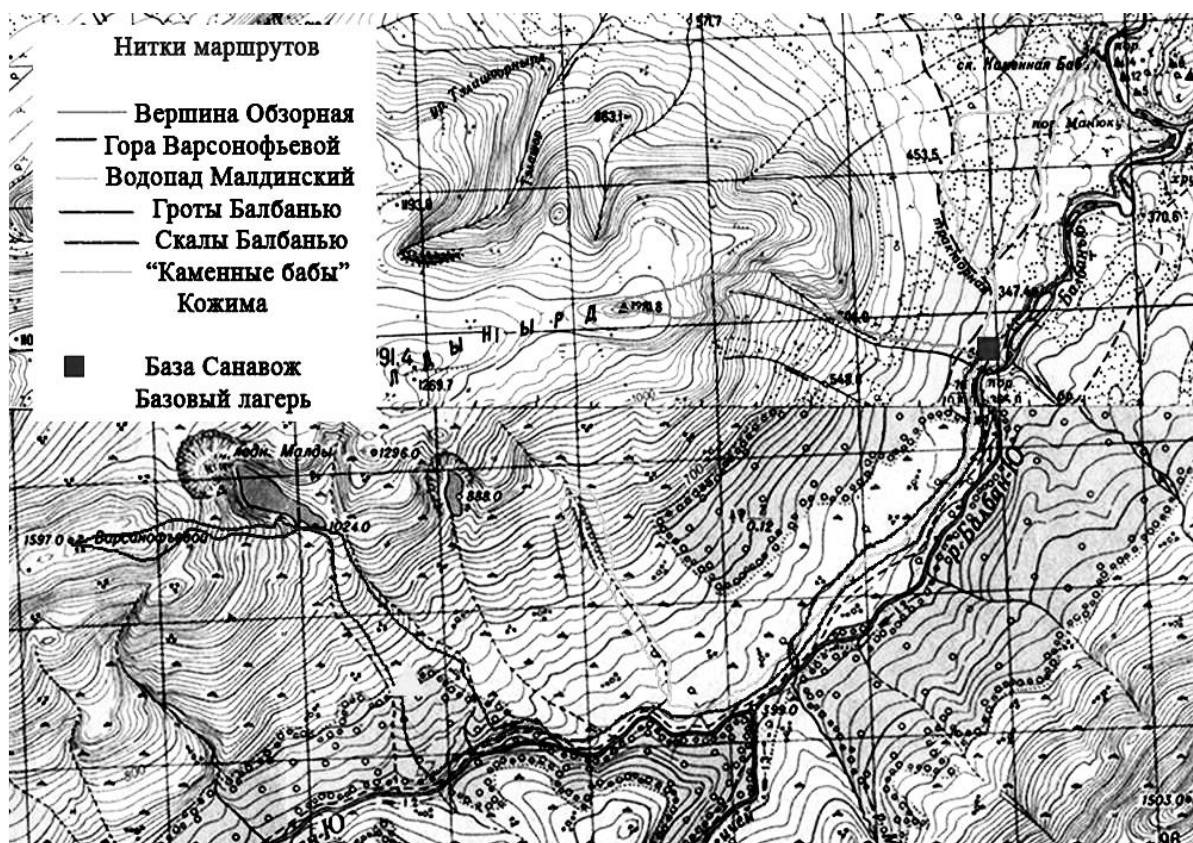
Нитки маршрутов

Вершина Обзорная
Гора Варсонофьевой
Водопад Малдинский
Гроты Балбанью
Скалы Балбанью
"Каменные бабы"
Кожима

База Санавож
Базовый лагерь

ск. Каменная Баб.
пор. Манюку
453,5
370,6
863,1
1193,6
Тракторная
347,4
Д
1210,8
Л Ы Н Ы Р Д
1268,7
548,0
1000
ледн. Малды
1296,0
888,0
1597,0
г. Варсонофьевой
1024,0
р. Балбанью
700
399,0
1503,0